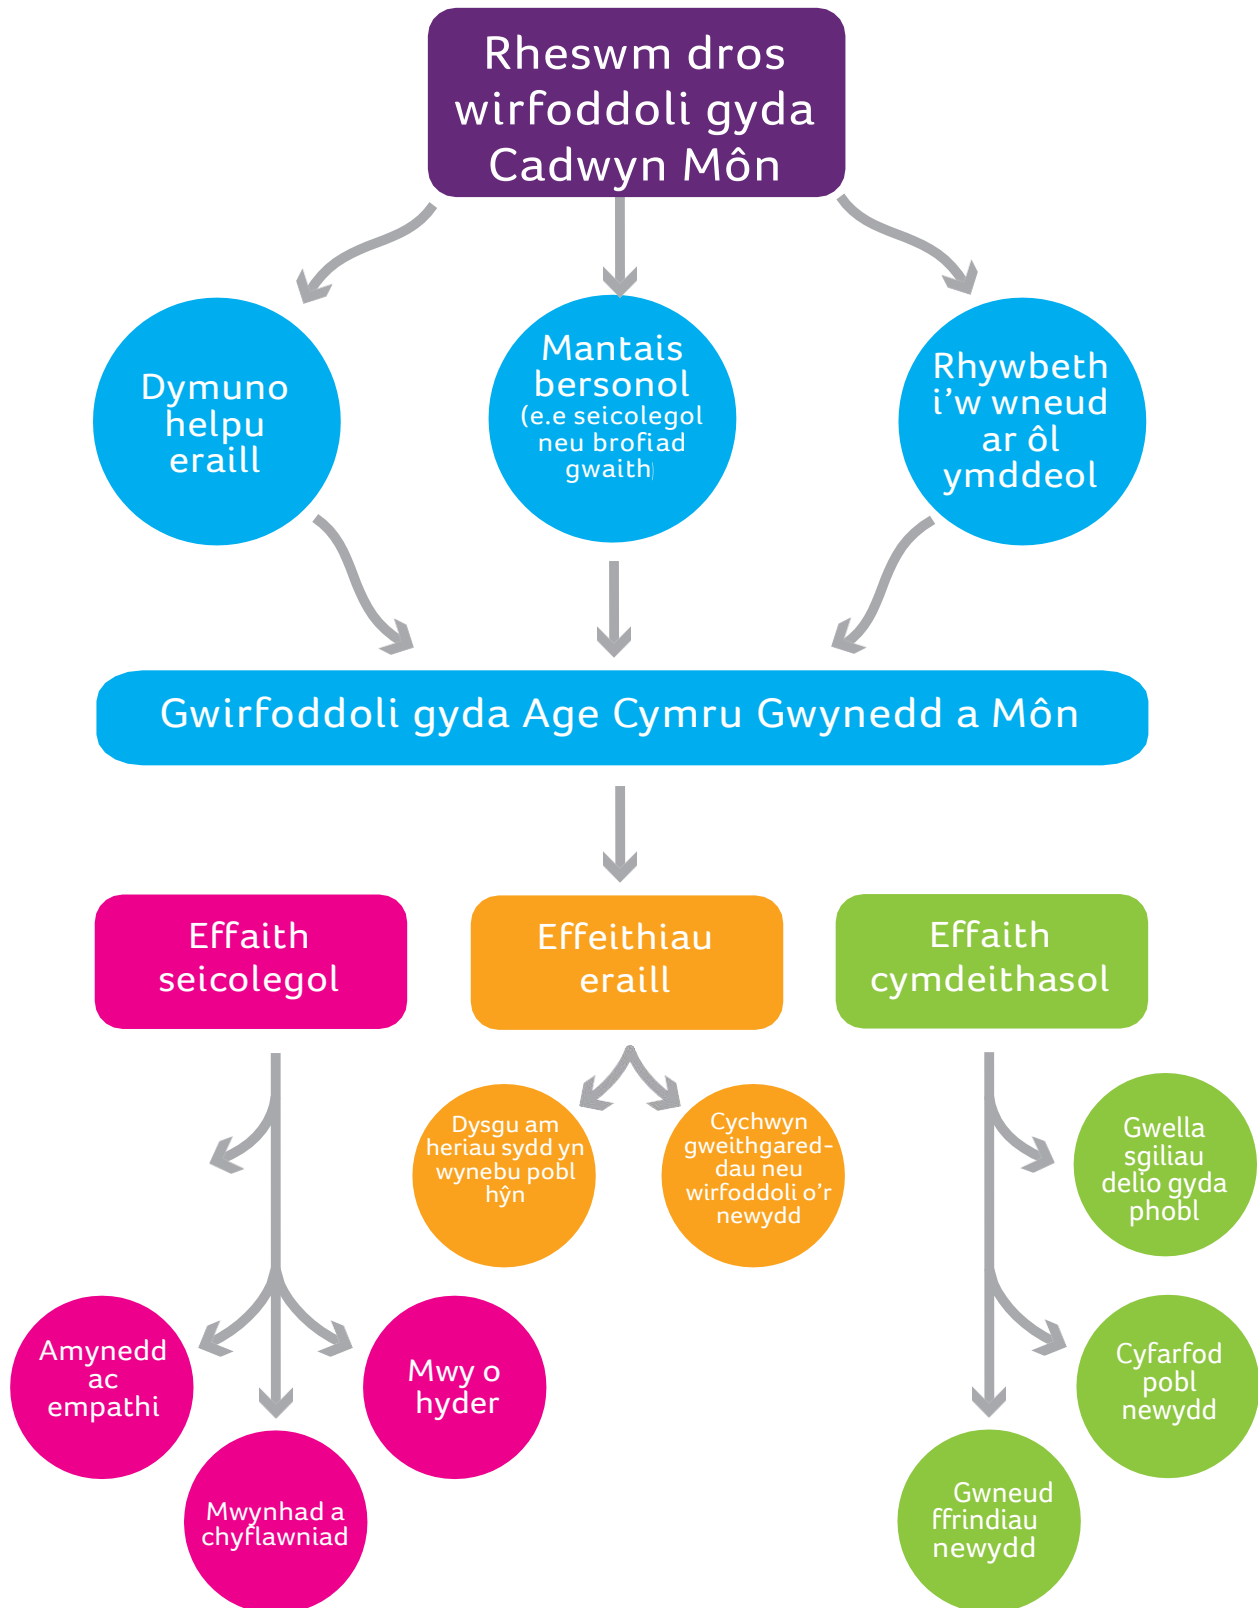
Rheswm dros wirfoddoli gyda Cadwyn Môn

Dymuno helpu eraill

Mantais bersonol (e.e seicolegol neu brofiad gwaith)

Rhywbeth i'w wneud ar ôl ymddeol

Gwirfoddoli gyda Age Cymru Gwynedd a Môn

Effaith seicolegol

Effeithiau eraill

Effaith cymdeithasol

Dysgu am heriau sydd yn wynebu pobl hŷn

Cychwyn gweithgareddau neu wirfoddoli o'r newydd

Gwella sgiliau delio gyda phobl

Amynedd ac empathi

Mwy o hyder

Mwynhad a chyflawniad

Cyfarfod pobl newydd

Gwneud ffrindiau newydd